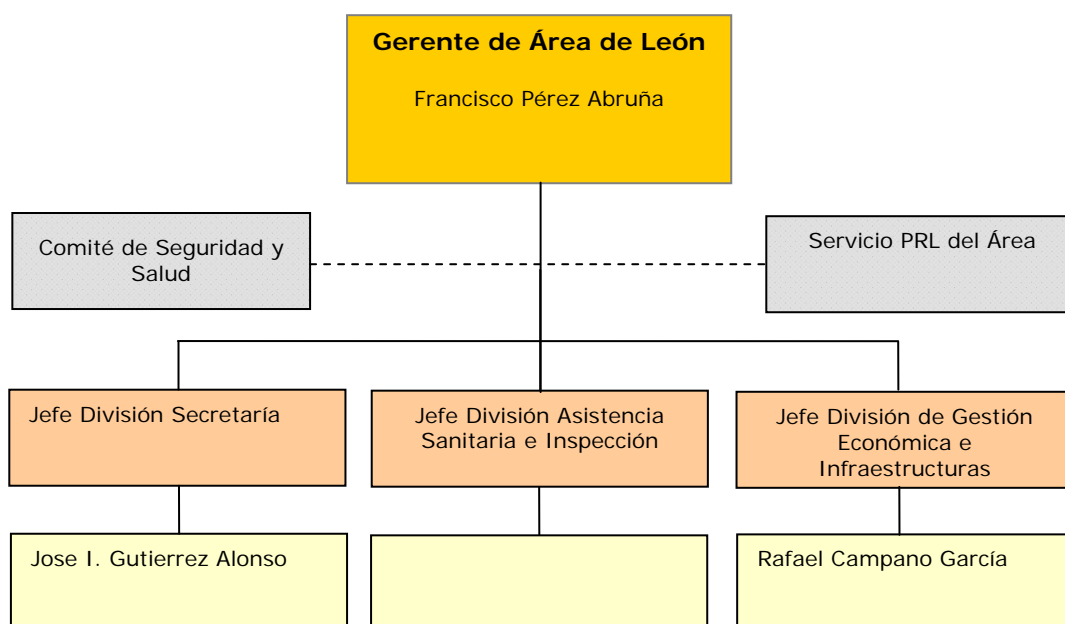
Gerente de Área de León

Francisco Pérez Abruña

Comité de Seguridad y Salud

Servicio PRL del Área

Jefe División Secretaría

Jefe División Asistencia Sanitaria e Inspección

Jefe División de Gestión Económica e Infraestructuras

Jose I. Gutierrez Alonso

Rafael Campano García